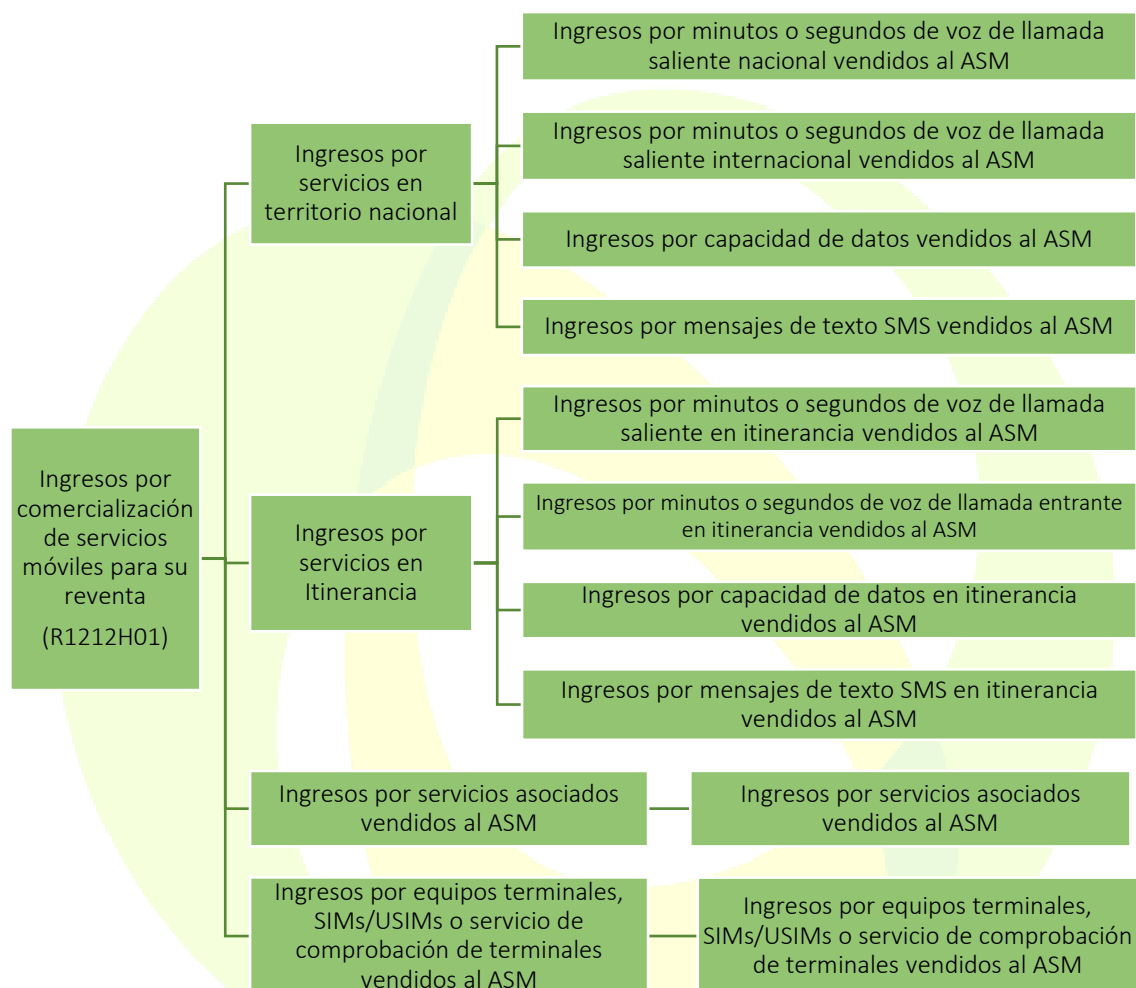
Ingresos por comercialización de servicios móviles para su reventa
(R1212H01)

Ingresos por servicios en territorio nacional

Ingresos por minutos o segundos de voz de llamada saliente nacional vendidos al ASM

Ingresos por minutos o segundos de voz de llamada saliente internacional vendidos al ASM

Ingresos por capacidad de datos vendidos al ASM

Ingresos por mensajes de texto SMS vendidos al ASM

Ingresos por servicios en Itinerancia

Ingresos por minutos o segundos de voz de llamada saliente en itinerancia vendidos al ASM

Ingresos por minutos o segundos de voz de llamada entrante en itinerancia vendidos al ASM

Ingresos por capacidad de datos en itinerancia vendidos al ASM

Ingresos por mensajes de texto SMS en itinerancia vendidos al ASM

Ingresos por servicios asociados vendidos al ASM

Ingresos por servicios asociados vendidos al ASM

Ingresos por equipos terminales, SIMs/USIMs o servicio de comprobación de terminales vendidos al ASM

Ingresos por equipos terminales, SIMs/USIMs o servicio de comprobación de terminales vendidos al ASM